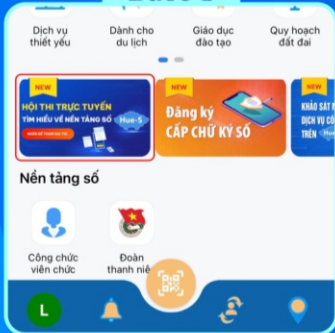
Dịch vụ thiết yếu

Dành cho du lịch

Giáo dục đào tạo

Quy hoạch đất đai

NEW
HỘI THI TRỰC TUYẾN
TÌM HIỂU VỀ NỀN TẢNG SỐ Hue-S
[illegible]

NEW
Đăng ký
CẤP CHỮ KÝ SỐ

NEW
KHẢO SÁT NH
DỊCH VỤ CÔN
TRÊN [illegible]

Nền tảng số

Công chức viên chức

Đoàn thanh niê

L